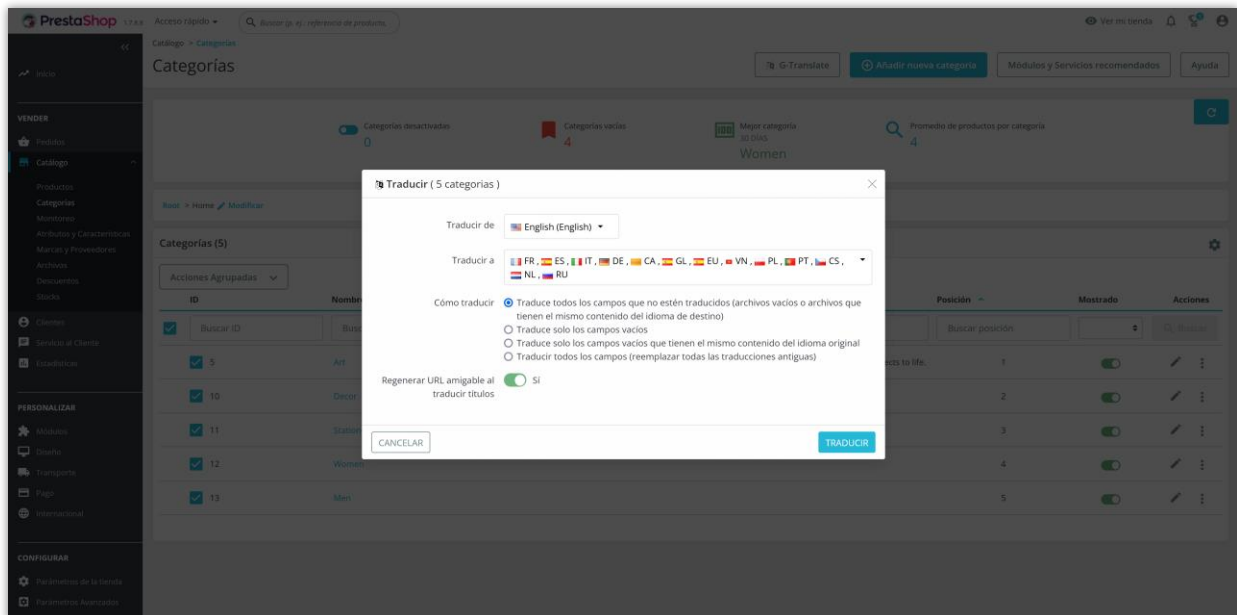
PrestaShop 1.7.8.8 Acceso rápido ▾ Buscar (p. ej.: referencia de producto,

Ver mi tienda

Inicio

VENDER
Pedidos
Catálogo
Productos
Categorías
Monitoreo
Atributos y Características
Marcas y Proveedores
Archivos
Descuentos
Stocks
Clientes
Servicio al Cliente
Estadísticas

PERSONALIZAR
Módulos
Diseño
Transporte
Page
Internacional

CONFIGURAR
Parámetros de la tienda
Parámetros Avanzados

Catálogo > Categorías
Categorías

G-Translate | Añadir nueva categoría | Módulos y Servicios recomendados | Ayuda

Categorías desactivadas 0
Categorías vacías 4
Mejor categoría 30 DÍAS Women
Promedio de productos por categoría 4

Root > Home Modificar

Categorías (5)

Acciones Agrupadas

| ID | Nombre | | Posición | Mostrado | Acciones |
|---|---|---|---|---|---|
| Buscar ID | Busc | | Buscar posición | | Q Buscar |
| 5 | Art | ects to life. | 1 | | |
| 10 | Decor | | 2 | | |
| 11 | Station | | 3 | | |
| 12 | Women | | 4 | | |
| 13 | Men | | 5 | | |

Traducir ( 5 categorías )

Traducir de English (English)

Traducir a FR , ES , IT , DE , CA , GL , EU , VN , PL , PT , CS , NL , RU

Cómo traducir
Traduce todos los campos que no estén traducidos (archivos vacíos o archivos que tienen el mismo contenido del idioma de destino)
Traduce solo los campos vacíos
Traduce solo los campos vacíos que tienen el mismo contenido del idioma original
Traducir todos los campos (reemplazar todas las traducciones antiguas)

Regenerar URL amigable al traducir títulos Sí

CANCELAR
TRADUCIR